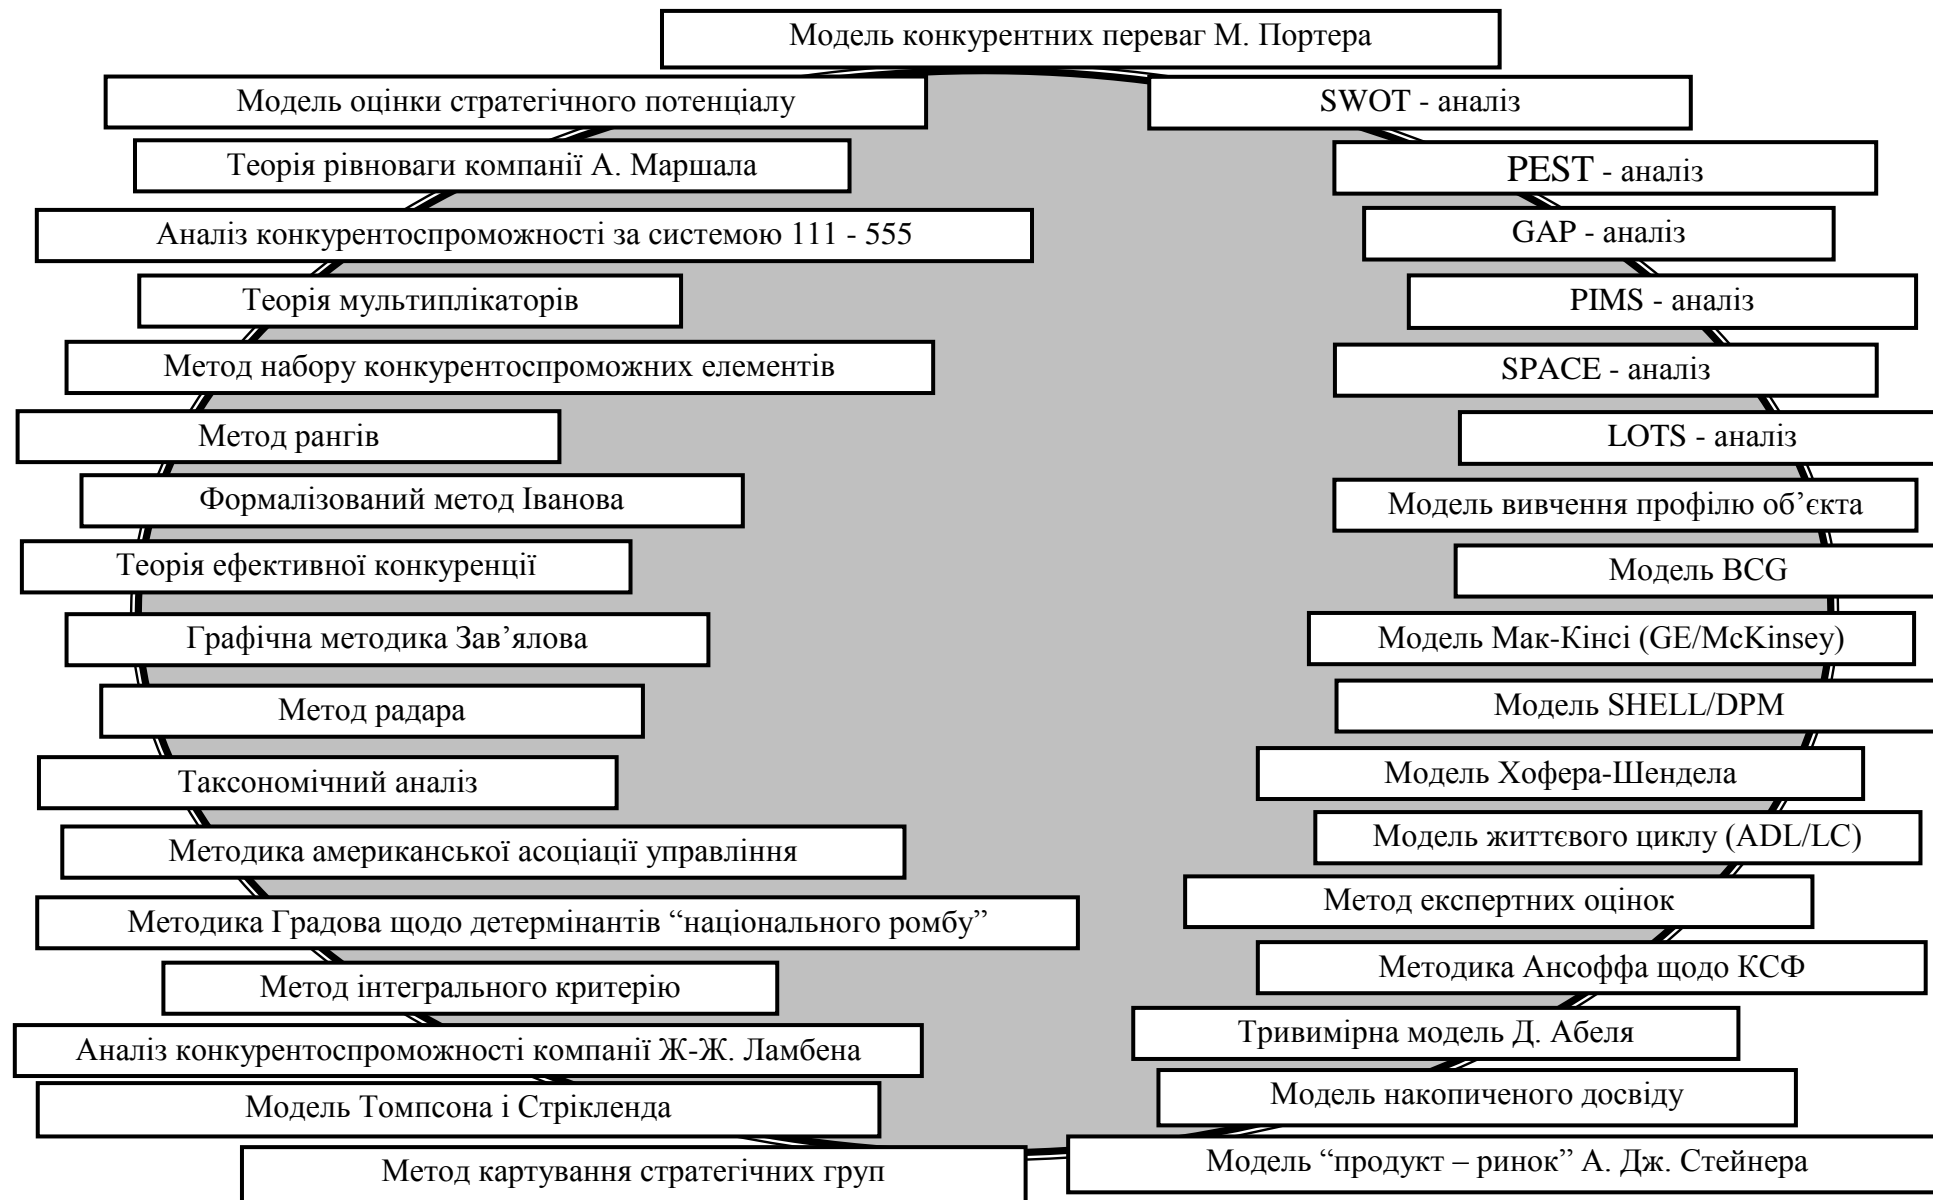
Модель конкурентних переваг М. Портера

Модель оцінки стратегічного потенціалу

Теорія рівноваги компанії А. Маршала

Аналіз конкурентоспроможності за системою 111 - 555

Теорія мультиплікаторів

Метод набору конкурентоспроможних елементів

Метод рангів

Формалізований метод Іванова

Теорія ефективної конкуренції

Графічна методика Зав’ялова

Метод радара

Таксономічний аналіз

Методика американської асоціації управління

Методика Градова щодо детермінантів “національного ромбу”

Метод інтегрального критерію

Аналіз конкурентоспроможності компанії Ж-Ж. Ламбена

Модель Томпсона і Стрікленда

Метод картування стратегічних груп

SWOT - аналіз

PEST - аналіз

GAP - аналіз

PIMS - аналіз

SPACE - аналіз

LOTS - аналіз

Модель вивчення профілю об’єкта

Модель BCG

Модель Мак-Кінсі (GE/McKinsey)

Модель SHELL/DPM

Модель Хофера-Шендела

Модель життєвого циклу (ADL/LC)

Метод експертних оцінок

Методика Ансоффа щодо КСФ

Тривимірна модель Д. Абеля

Модель накопиченого досвіду

Модель “продукт – ринок” А. Дж. Стейнера